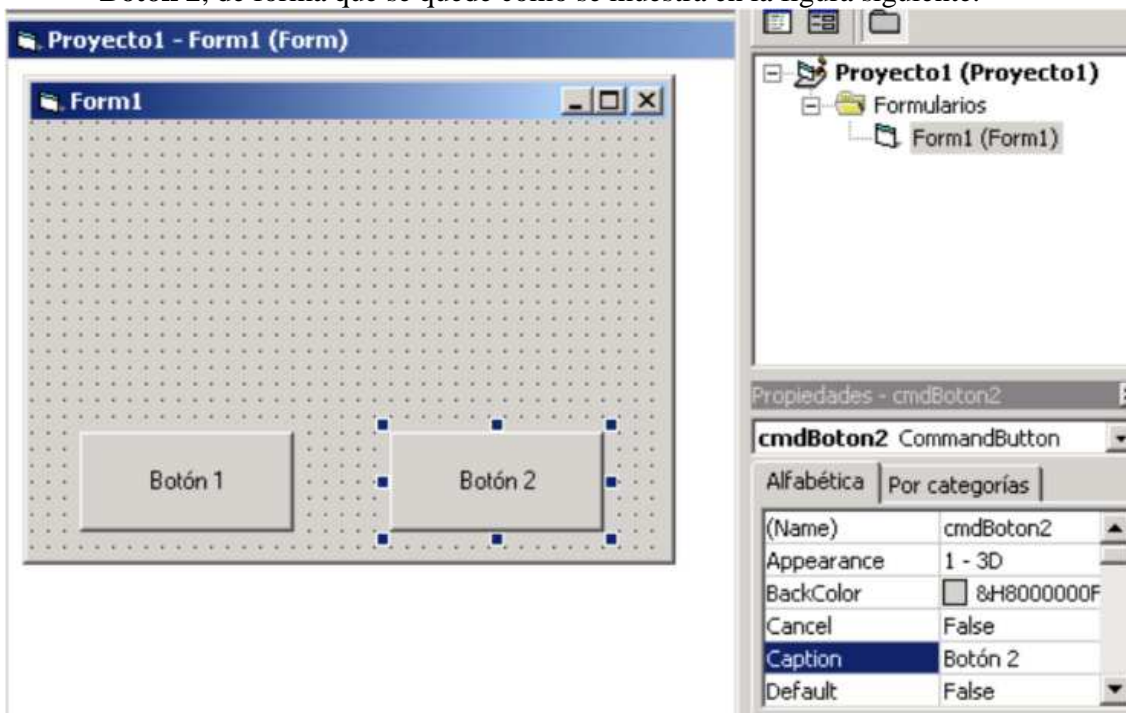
Botón 2, de forma que se quedo como se muestra en la figura siguiente:

Proyecto1 - Form1 (Form)

Form1

Botón 1

Botón 2

Proyecto1 (Proyecto1)
Formularios
Form1 (Form1)

Propiedades - cmdBoton2

cmdBoton2 CommandButton

Alfabética | Por categorías

| | |
|---|---|
| (Name) | cmdBoton2 |
| Appearance | 1 - 3D |
| BackColor | &H8000000F |
| Cancel | False |
| Caption | Botón 2 |
| Default | False |